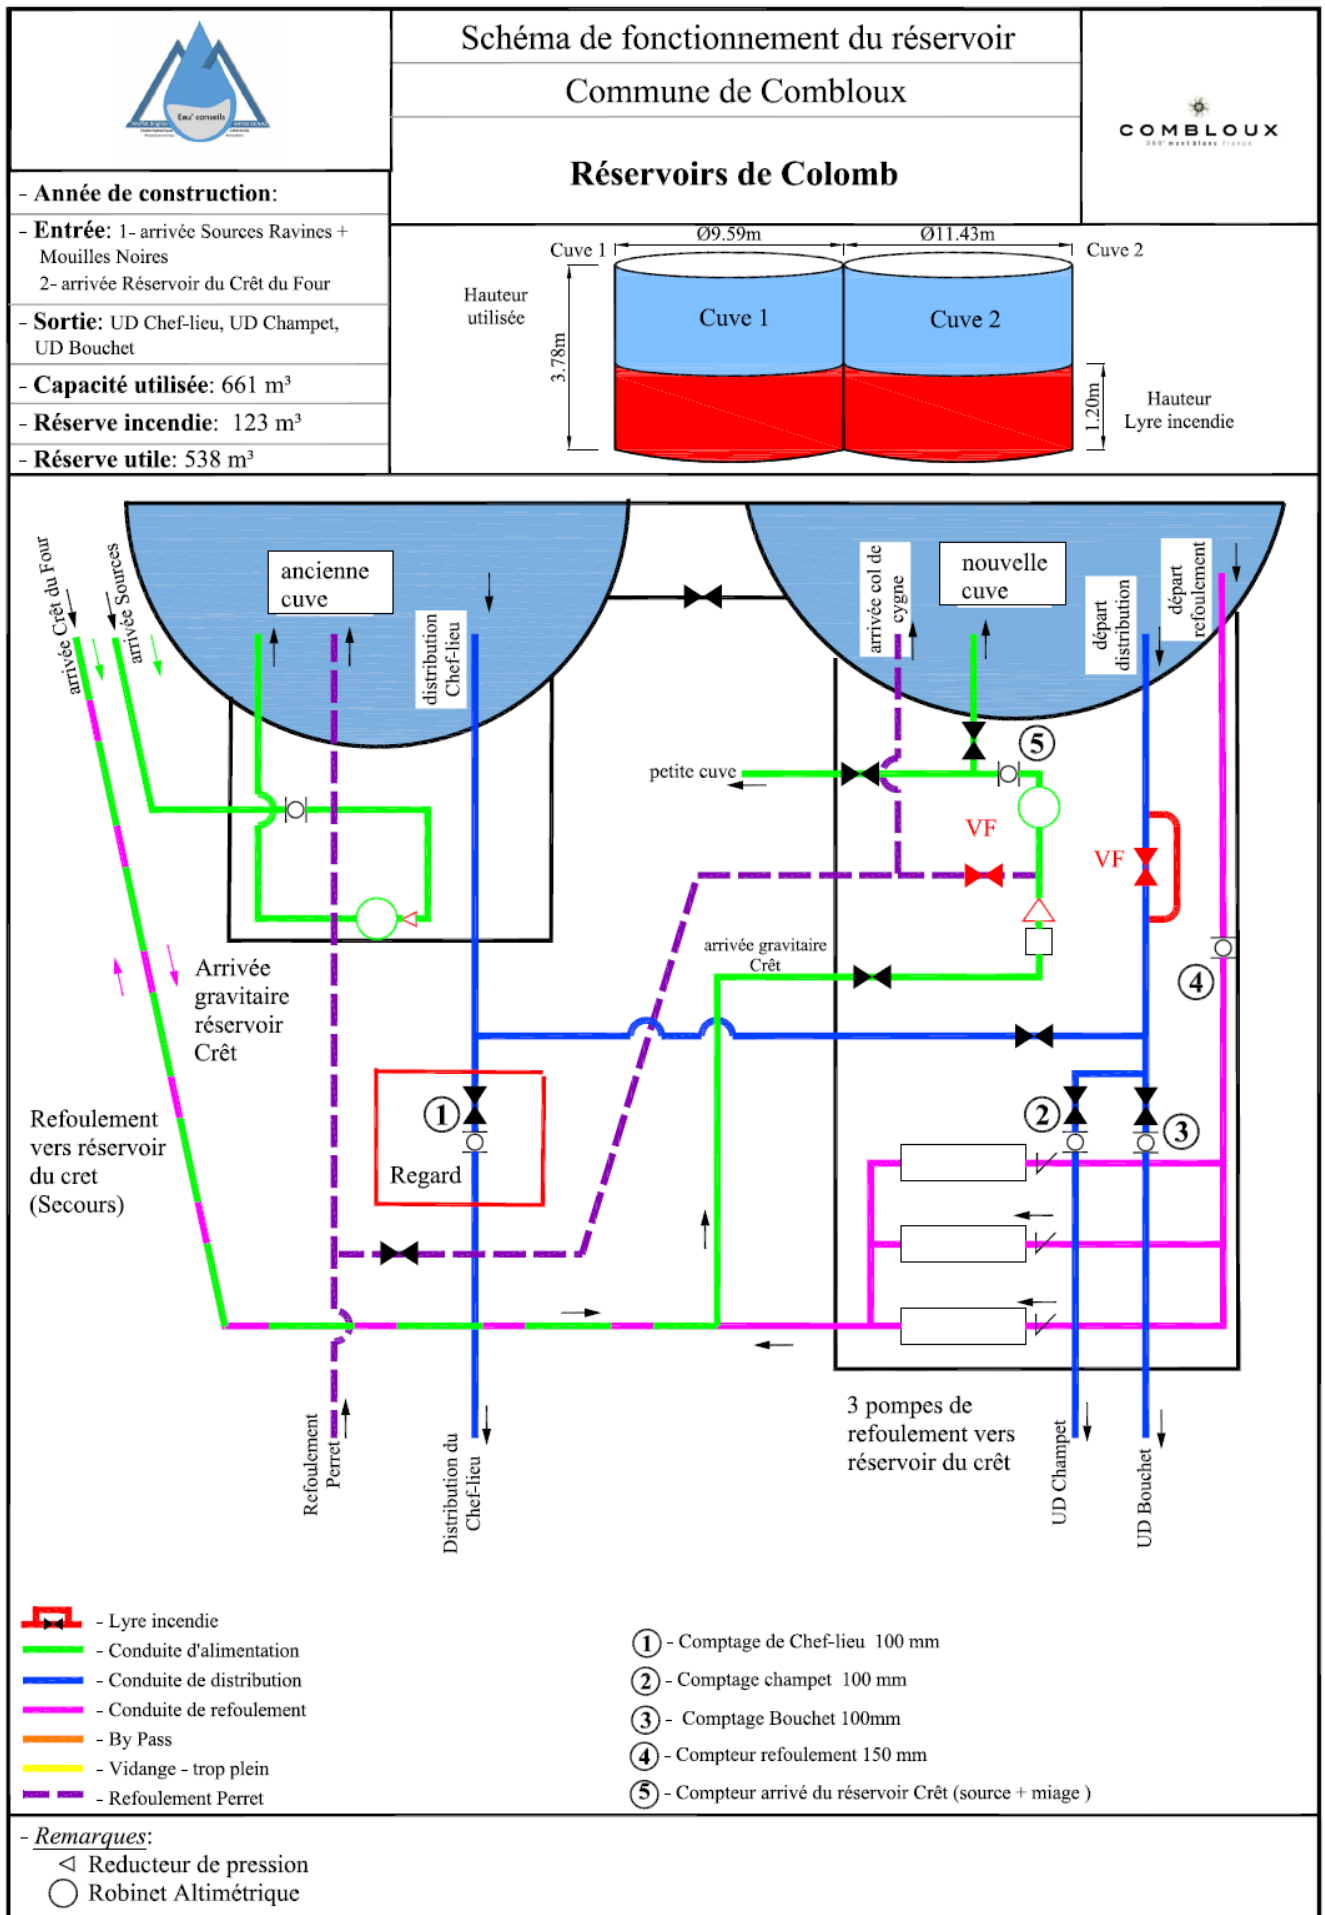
Eau' conseils

Schéma de fonctionnement du réservoir

Commune de Combloux

Réservoirs de Colomb

COMBLOUX

- Année de construction:

- Entrée: 1- arrivée Sources Ravines + Mouilles Noires
2- arrivée Réservoir du Crêt du Four

- Sortie: UD Chef-lieu, UD Champet, UD Bouchet

- Capacité utilisée: 661 m³

- Réserve incendie: 123 m³

- Réserve utile: 538 m³

Cuve 1
Ø9.59m
Ø11.43m
Cuve 2
Hauteur utilisée
3.78m
Cuve 1
Cuve 2
1.20m
Hauteur Lyre incendie

arrivée Crêt du Four
arrivée Sources
ancienne cuve
distribution Chef-lieu
arrivée col de cygne
nouvelle cuve
départ distribution
départ refoulement
petite cuve
5
VF
VF
arrivée gravitaire Crêt
4
Arrivée gravitaire réservoir Crêt
1
Regard
2
3
Refoulement vers réservoir du cret (Secours)
3 pompes de refoulement vers réservoir du crêt
Refoulement Perret
Distribution du Chef-lieu
UD Champet
UD Bouchet

- Lyre incendie
- Conduite d'alimentation
- Conduite de distribution
- Conduite de refoulement
- By Pass
- Vidange - trop plein
- Refoulement Perret

1 - Comptage de Chef-lieu 100 mm
2 - Comptage champet 100 mm
3 - Comptage Bouchet 100mm
4 - Compteur refoulement 150 mm
5 - Compteur arrivé du réservoir Crêt (source + miage )

- Remarques:
◁ Reducteur de pression
◯ Robinet Altimétrique